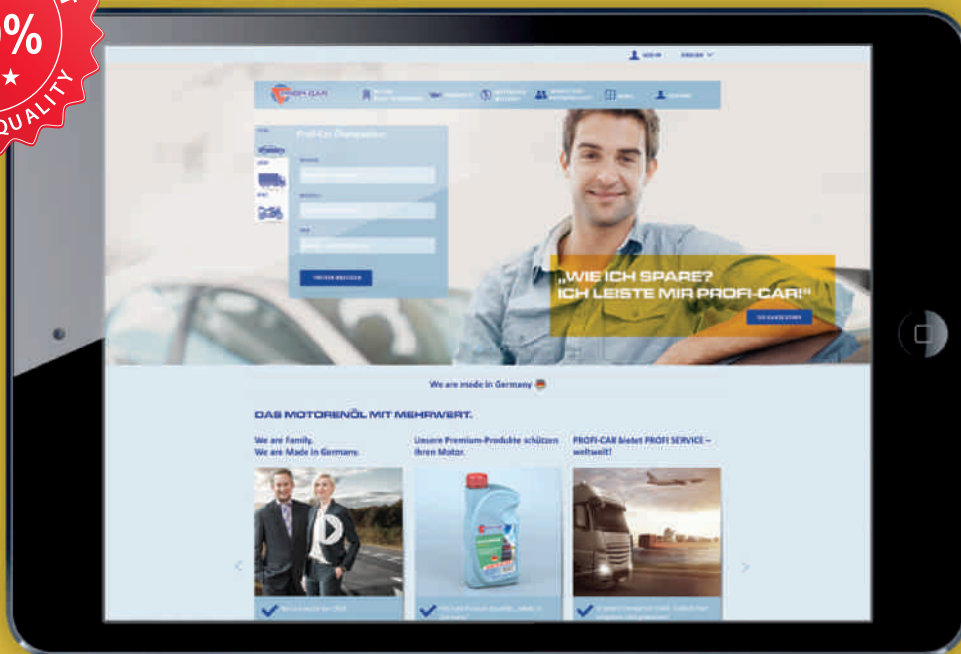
%
★
QUALITY

PROFI-CAR

Profi-Car Ölempfehlung

ÖLWECHSEL BERECHNEN

„WIE ICH SPARE?
ICH LEISTE MIR PROFI-CAR!"

We are made in Germany

DAS MOTORENÖL MIT MEHRWERT.

We are Family.
We are Made in Germany.

Unsere Premium-Produkte schützen Ihren Motor.

PROFI-CAR bietet PROFI SERVICE – weltweit!